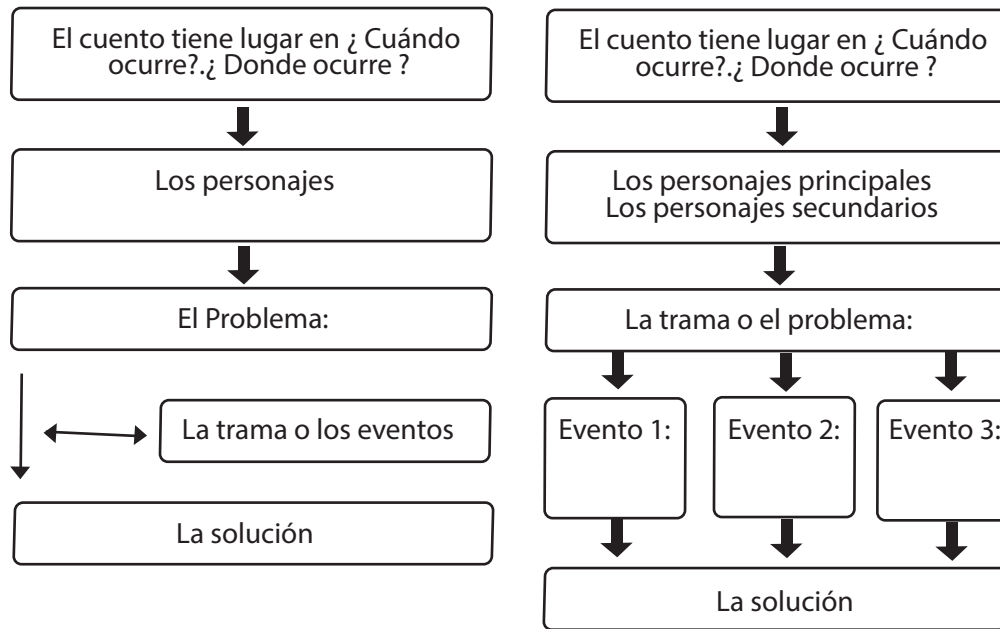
El cuento tiene lugar en ¿ Cuándo ocurre?.¿ Donde ocurre ?

Los personajes

El Problema:

La trama o los eventos

La solución

El cuento tiene lugar en ¿ Cuándo ocurre?.¿ Donde ocurre ?

Los personajes principales
Los personajes secundarios

La trama o el problema:

Evento 1:

Evento 2:

Evento 3:

La solución